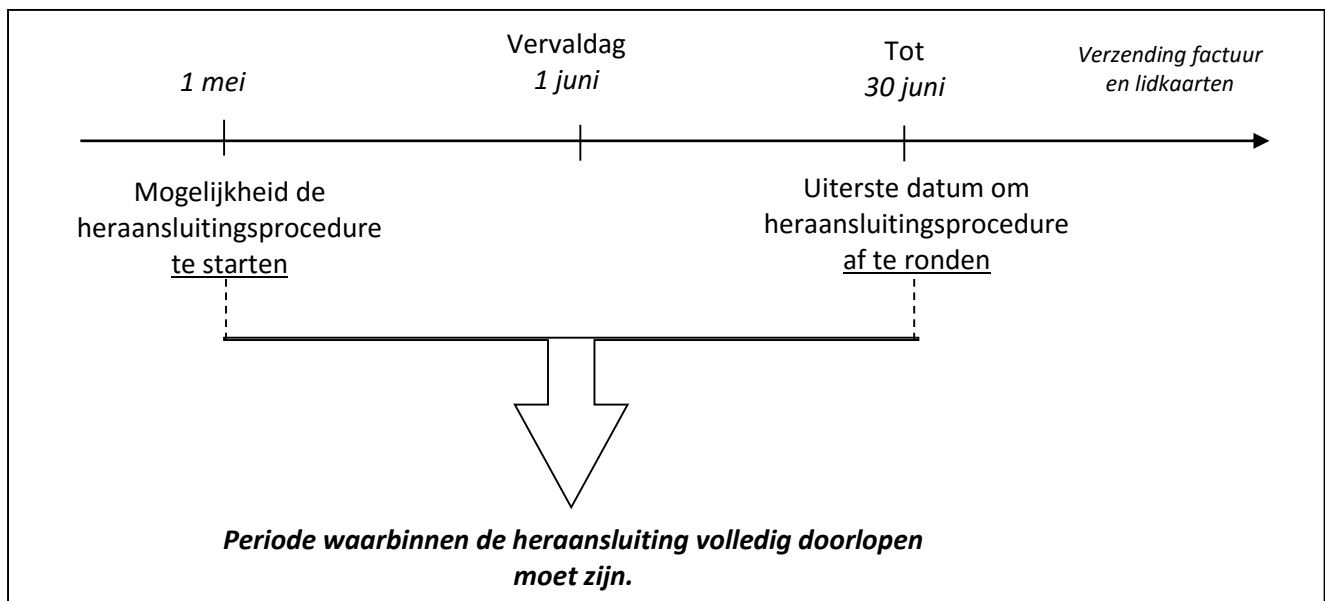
1 mei

Vervaldag
1 juni

Tot
30 juni

Verzending factuur en lidkaarten

Mogelijkheid de heraansluitingsprocedure te starten

Uiterste datum om heraansluitingsprocedure af te ronden

Periode waarbinnen de heraansluiting volledig doorlopen moet zijn.